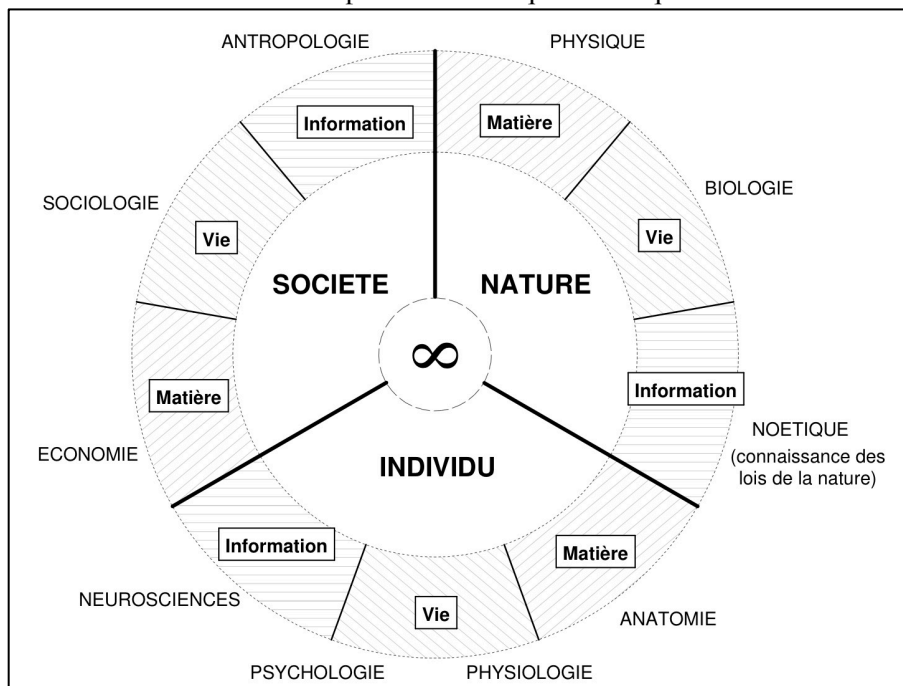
ANTROPOLOGIE

PHYSIQUE

Information

Matière

SOCIOLOGIE

BIOLOGIE

Vie

Vie

SOCIETE

NATURE

$\infty$

Matière

Information

NOETIQUE (connaissance des lois de la nature)

ECONOMIE

INDIVIDU

Information

Matière

NEUROSCIENCES

Vie

ANATOMIE

PSYCHOLOGIE

PHYSIOLOGIE